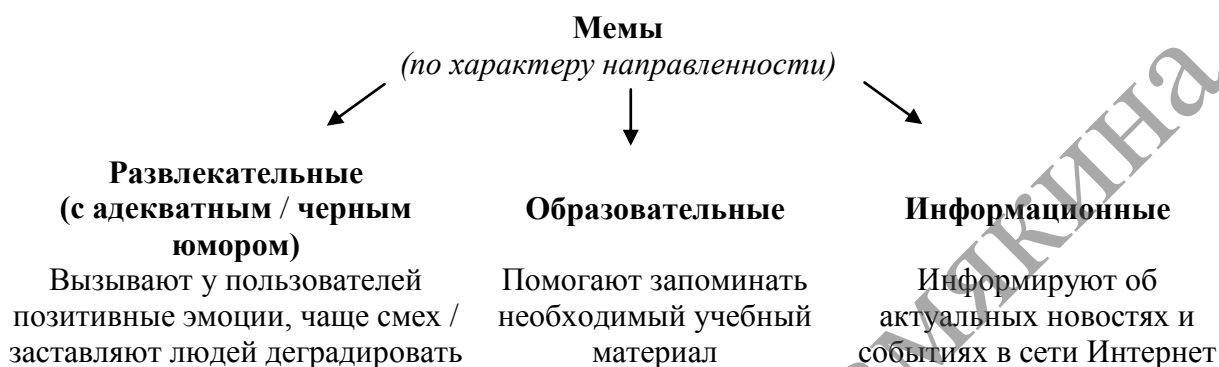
**Мемы**
*(по характеру направленности)*

**Развлекательные (с адекватным / черным юмором)**
Вызывают у пользователей позитивные эмоции, чаще смех / заставляют людей деградировать

**Образовательные**
Помогают запоминать необходимый учебный материал

**Информационные**
Информируют об актуальных новостях и событиях в сети Интернет

ЯМЯКИНА